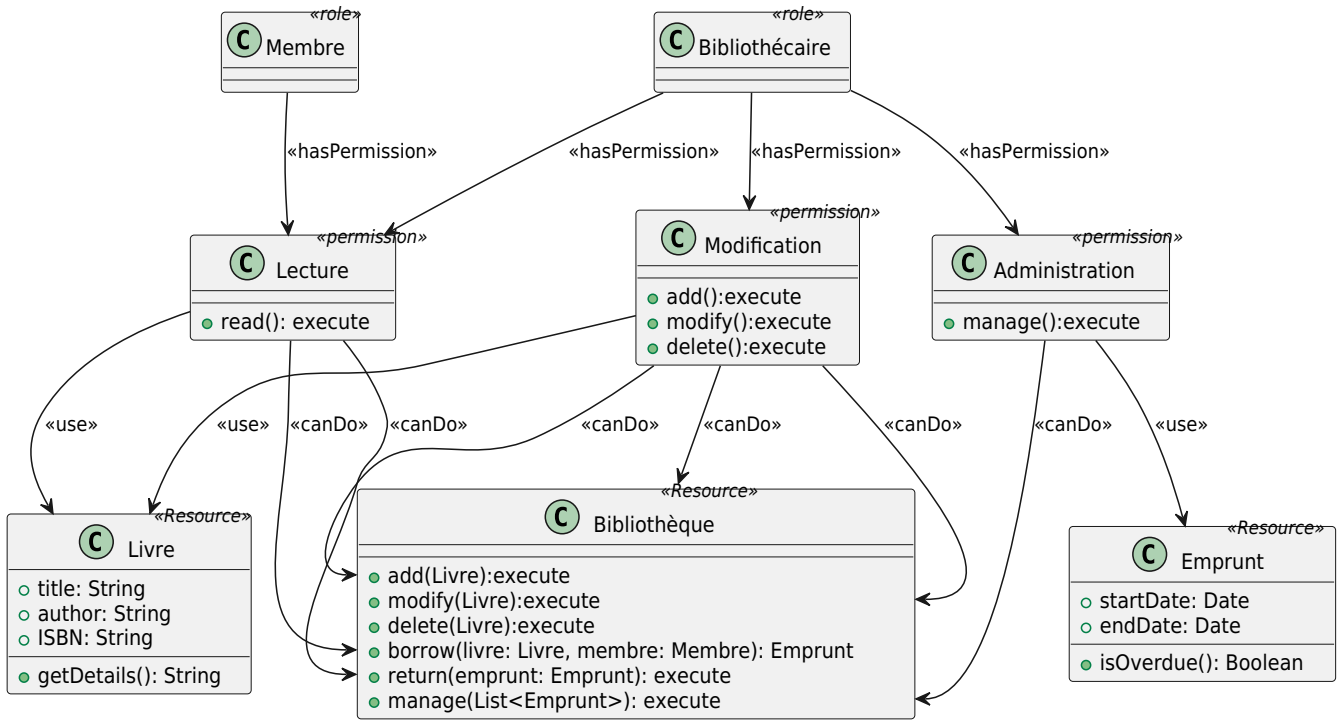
C Membre «role»

C Bibliothécaire «role»

«hasPermission»

«hasPermission»

«hasPermission»

«hasPermission»

C Lecture «permission»

read(): execute

C Modification «permission»

add():execute
modify():execute
delete():execute

C Administration «permission»

manage():execute

«use»

«use»

«canDo»

«canDo»

«canDo»

«canDo»

«canDo»

«canDo»

«use»

C Livre «Resource»

title: String
author: String
ISBN: String

getDetails(): String

C Bibliothèque «Resource»

add(Livre):execute
modify(Livre):execute
delete(Livre):execute
borrow(livre: Livre, membre: Membre): Emprunt
return(emprunt: Emprunt): execute
manage(List<Emprunt>): execute

C Emprunt «Resource»

startDate: Date
endDate: Date

isOverdue(): Boolean